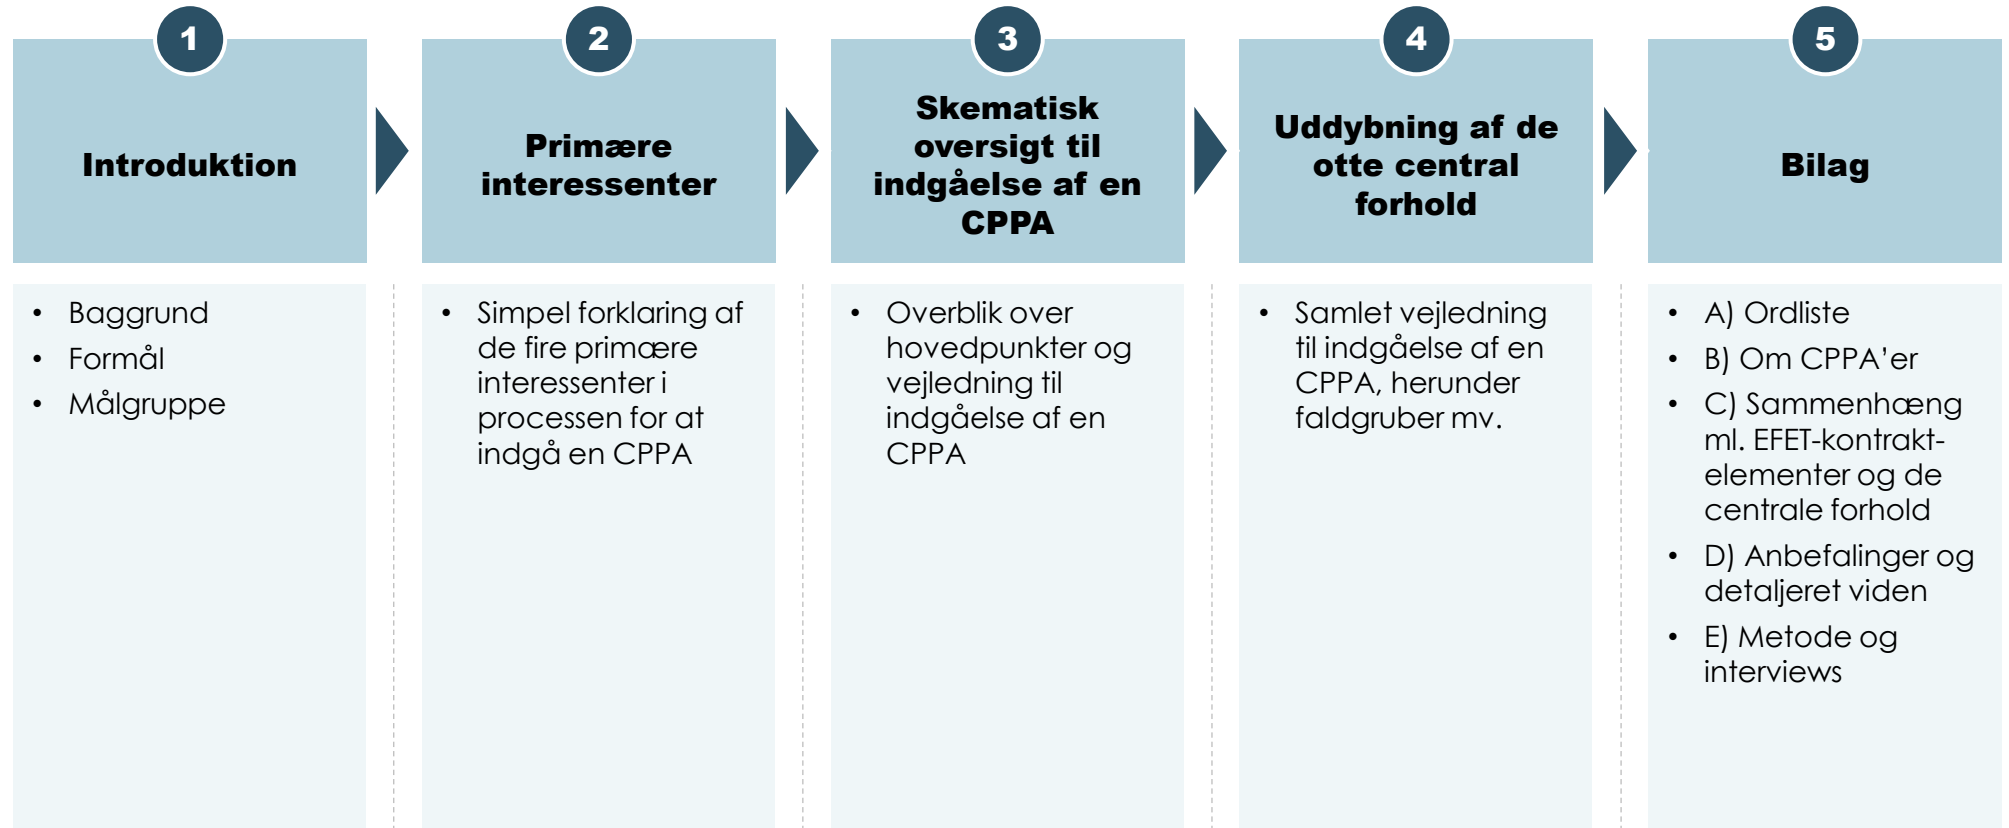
1

Introduktion

- Baggrund
- Formål
- Målgruppe

2

Primære interessenter

- Simpel forklaring af de fire primære interessenter i processen for at indgå en CPPA

3

Skematisk oversigt til indgåelse af en CPPA

- Overblik over hovedpunkter og vejledning til indgåelse af en CPPA

4

Uddybning af de otte central forhold

- Samlet vejledning til indgåelse af en CPPA, herunder faldgruber mv.

5

Bilag

- A) Ordliste
- B) Om CPPA'er
- C) Sammenhæng ml. EFET-kontrakt-elementer og de centrale forhold
- D) Anbefalinger og detaljeret viden
- E) Metode og interviews